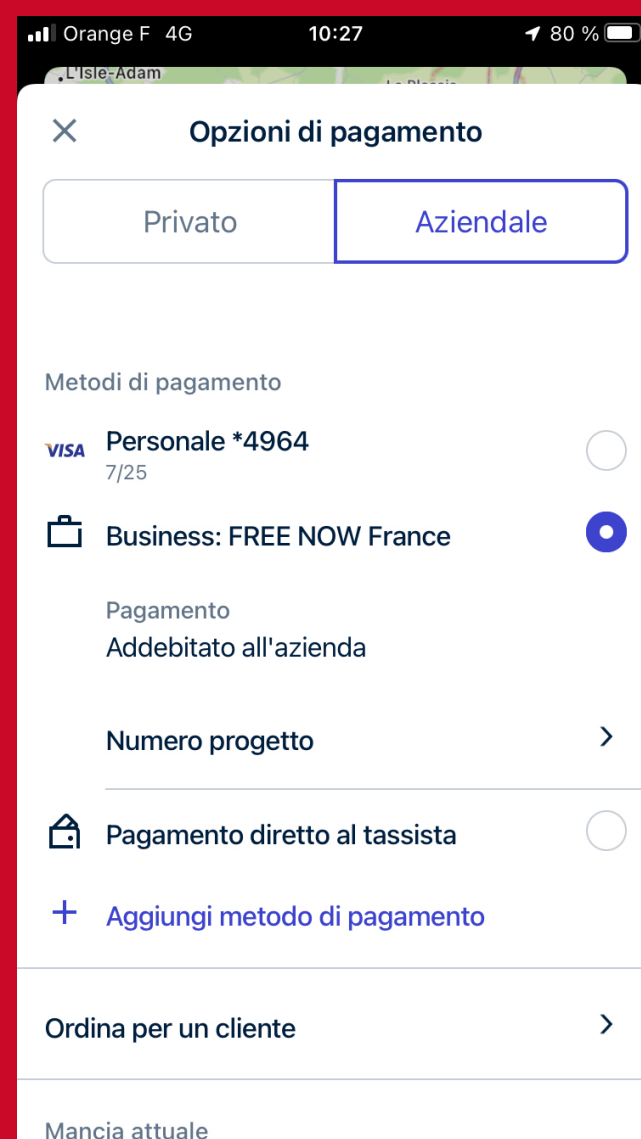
Orange F 4G 10:27 80 %

L'Isle-Adam

Opzioni di pagamento

Privato Aziendale

Metodi di pagamento

VISA Personale *4964
7/25

Business: FREE NOW France

Pagamento
Addebitato all'azienda

Numero progetto

Pagamento diretto al tassista

Aggiungi metodo di pagamento

Ordina per un cliente

Mancia attuale